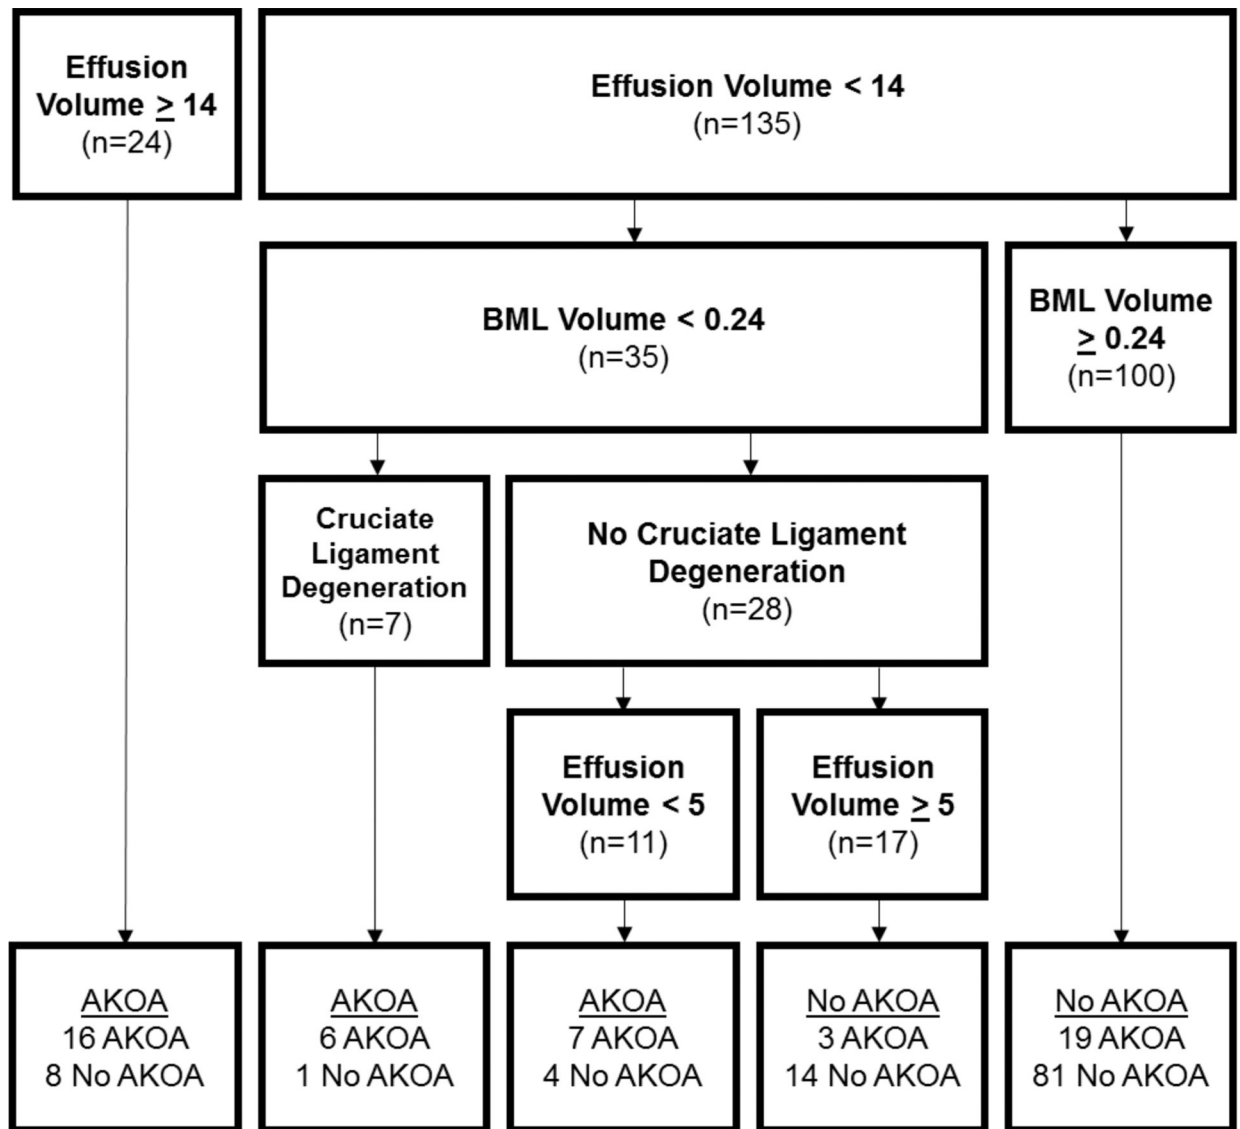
**Effusion Volume $\geq$ 14**
(n=24)

**Effusion Volume < 14**
(n=135)

**BML Volume < 0.24**
(n=35)

**BML Volume $\geq$ 0.24**
(n=100)

**Cruciate Ligament Degeneration**
(n=7)

**No Cruciate Ligament Degeneration**
(n=28)

**Effusion Volume < 5**
(n=11)

**Effusion Volume $\geq$ 5**
(n=17)

AKOA
16 AKOA
8 No AKOA

AKOA
6 AKOA
1 No AKOA

AKOA
7 AKOA
4 No AKOA

No AKOA
3 AKOA
14 No AKOA

No AKOA
19 AKOA
81 No AKOA